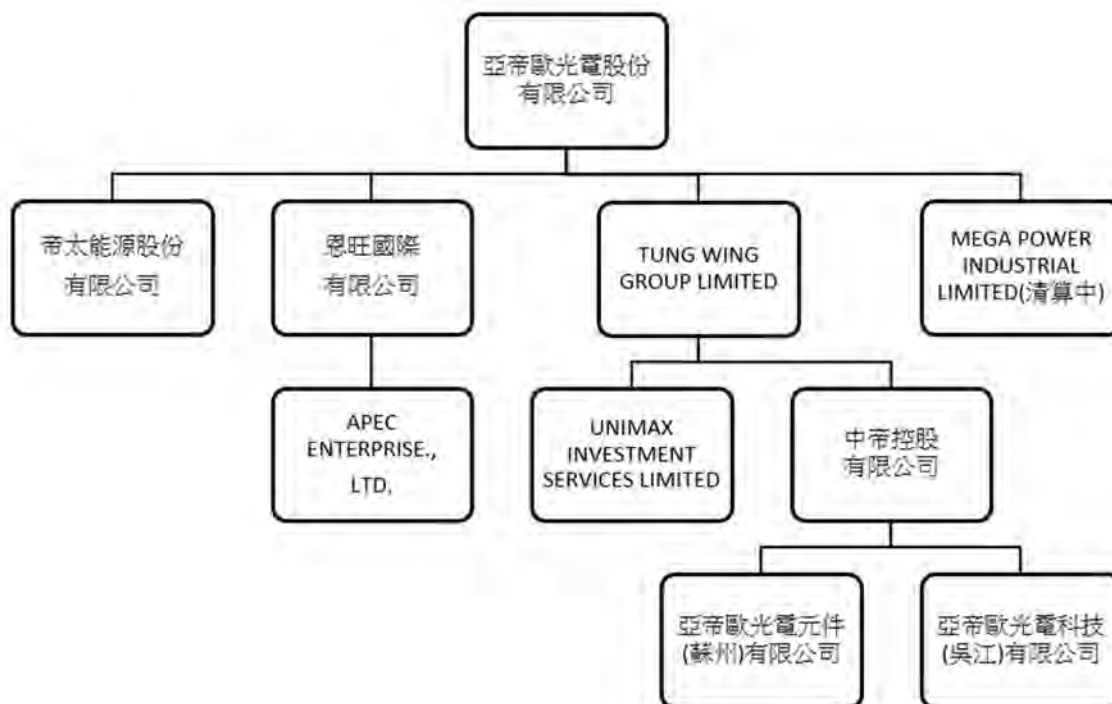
亞帝歐光電股份有限公司

帝太能源股份有限公司

恩旺國際有限公司

APEC ENTERPRISE., LTD.

TUNG WING GROUP LIMITED

UNIMAX INVESTMENT SERVICES LIMITED

中帝控股有限公司

亞帝歐光電元件(蘇州)有限公司

亞帝歐光電科技(吳江)有限公司

MEGA POWER INDUSTRIAL LIMITED(清算中)